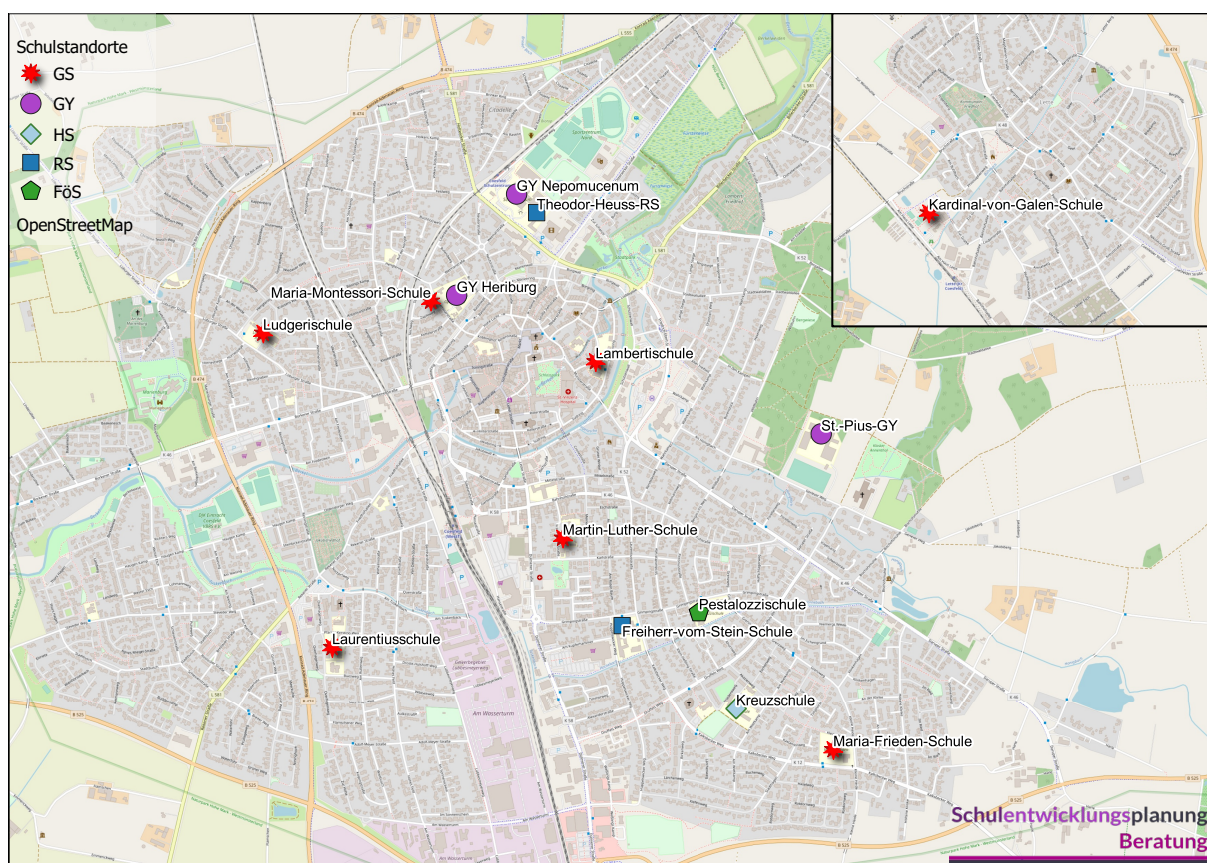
Schulstandorte
GS
GY
HS
RS
FöS
OpenStreetMap

GY Nepomucenum
Theodor-Heuss-RS
Maria-Montessori-Schule
GY Heriburg
Ludgerischule
Lambertischule
St.-Pius-GY
Martin-Luther-Schule
Pestalozzischule
Freiherr-vom-Stein-Schule
Laurentiusschule
Kreuzschule
Maria-Frieden-Schule
Kardinal-von-Galen-Schule

Schulentwicklungsplanung
Beratung